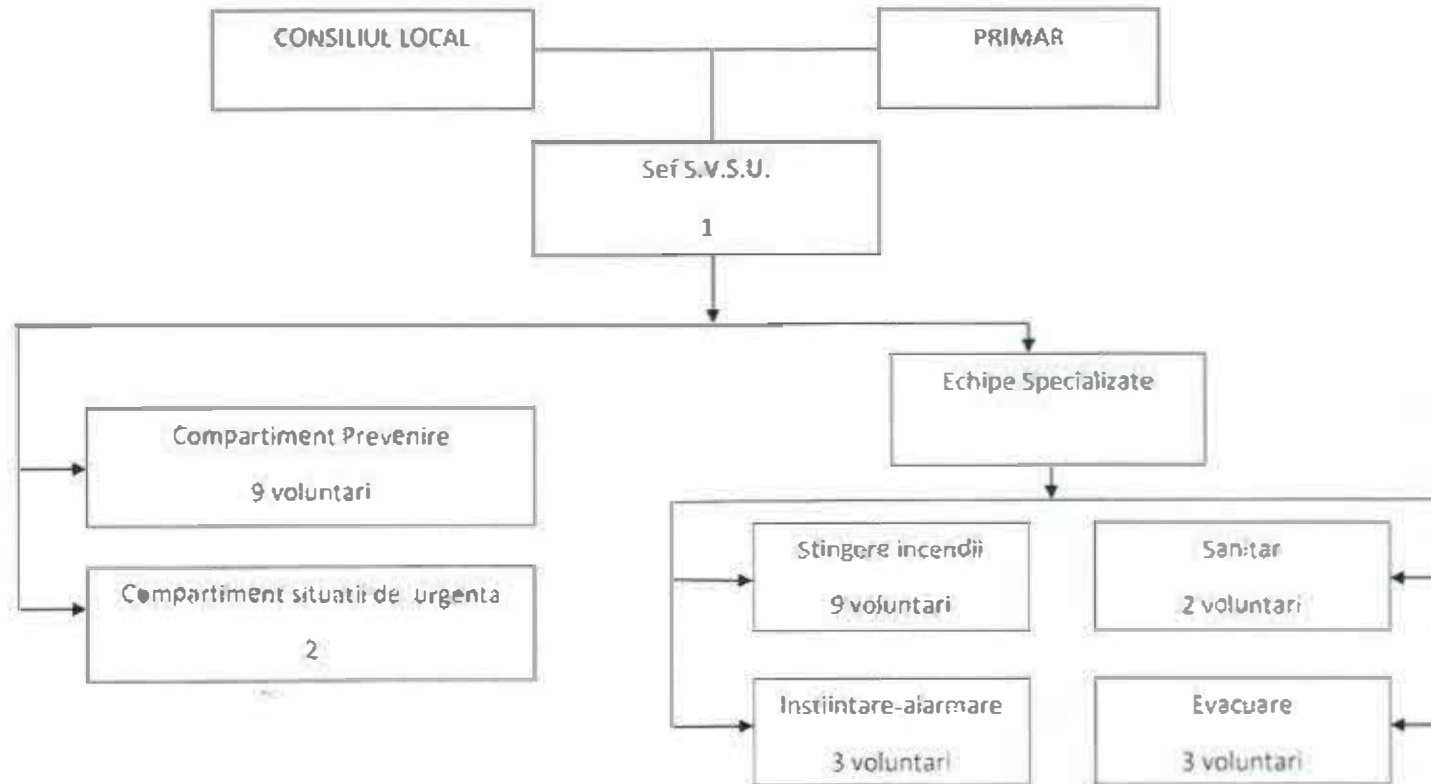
CONSILIUL LOCAL

PRIMAR

Sef S.V.S.U.

1

Echipe Specializate

Compartiment Prevenire

9 voluntari

Compartiment situatii de urgenta

2

Stingere incendii

9 voluntari

Sanitar

2 voluntari

Instiintare-alarmare

3 voluntari

Evacuare

3 voluntari